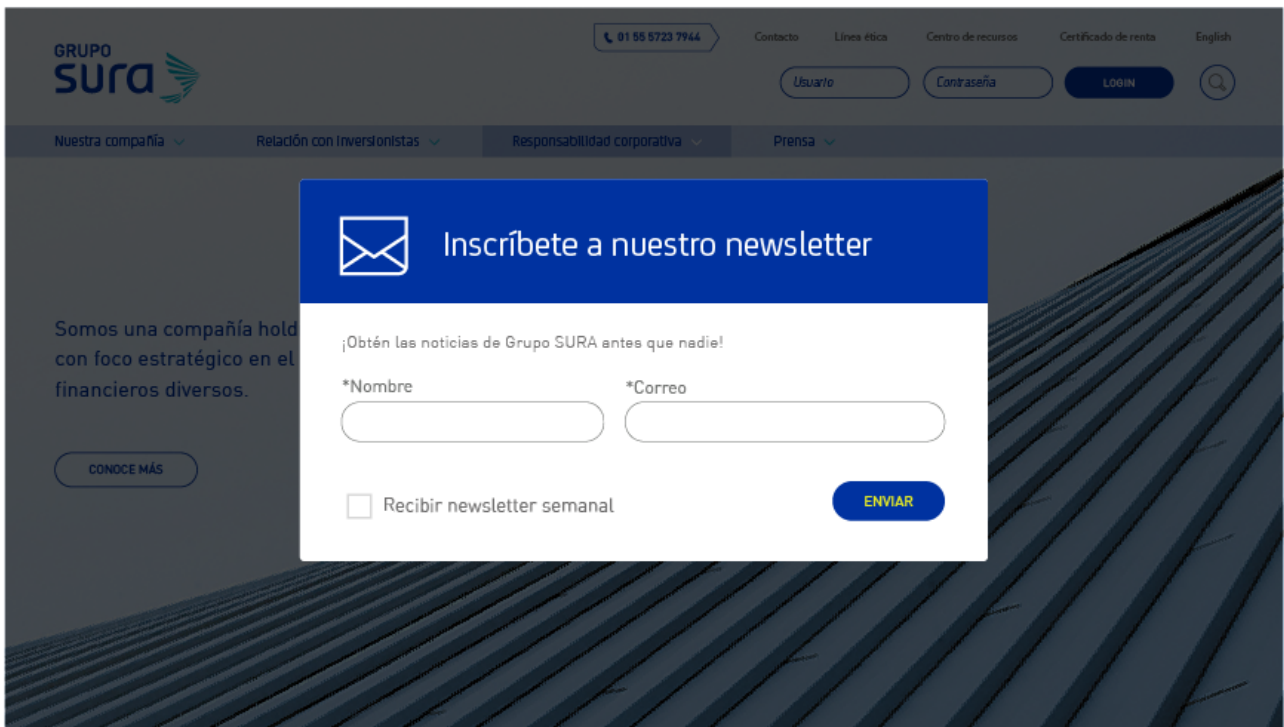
GRUPO SURA

01 55 5723 7944

Contacto Línea ética Centro de recursos Certificado de renta English

Usuario Contraseña LOGIN

Nuestra compañía Relación con inversionistas Responsabilidad corporativa Prensa

Somos una compañía hold
con foco estratégico en el
financieros diversos.

CONOCE MÁS

Inscríbete a nuestro newsletter

¡Obtén las noticias de Grupo SURA antes que nadie!

*Nombre

*Correo

Recibir newsletter semanal

ENVIAR